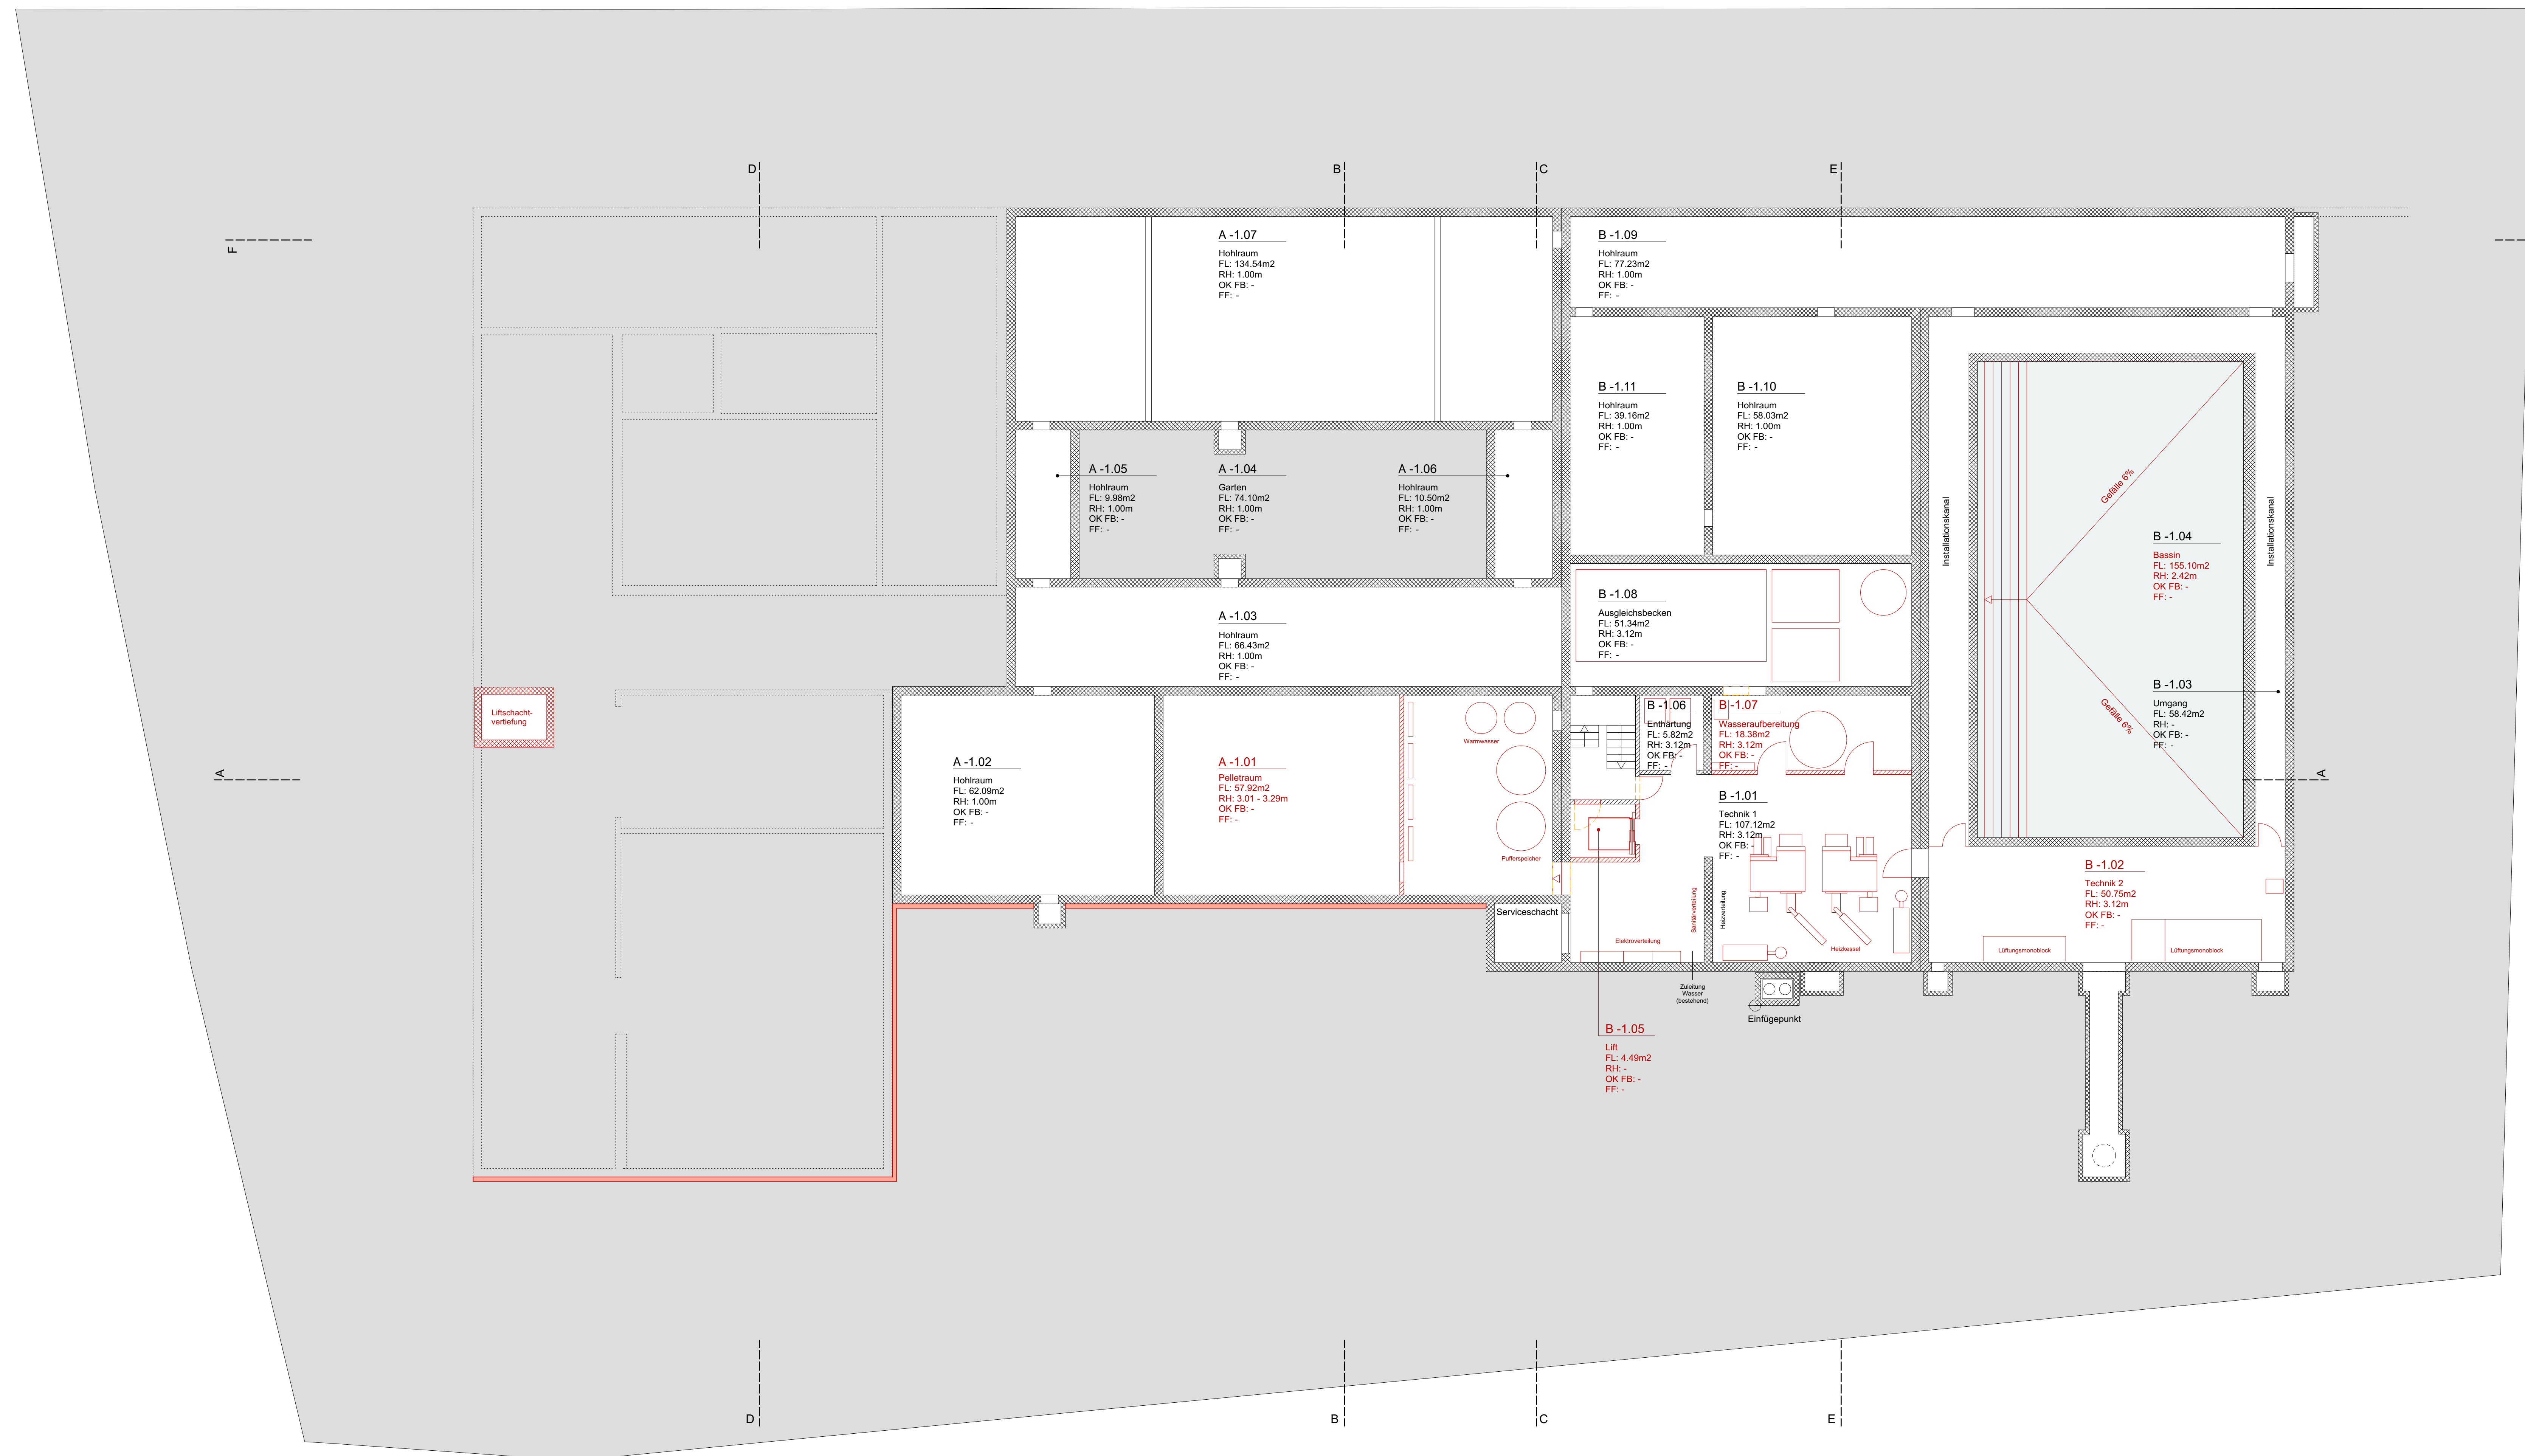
D B C E

F

A -1.07
Hohlraum
FL: 134.54m2
RH: 1.00m
OK FB: -
FF: -

B -1.09
Hohlraum
FL: 77.23m2
RH: 1.00m
OK FB: -
FF: -

B -1.11
Hohlraum
FL: 39.16m2
RH: 1.00m
OK FB: -
FF: -

B -1.10
Hohlraum
FL: 58.03m2
RH: 1.00m
OK FB: -
FF: -

A -1.05
Hohlraum
FL: 9.98m2
RH: 1.00m
OK FB: -
FF: -

A -1.04
Garten
FL: 74.10m2
RH: 1.00m
OK FB: -
FF: -

A -1.06
Hohlraum
FL: 10.50m2
RH: 1.00m
OK FB: -
FF: -

Installationskanal

Gefälle 6%

B -1.04
Bassin
FL: 155.10m2
RH: 2.42m
OK FB: -
FF: -

Installationskanal

B -1.08
Ausgleichsbecken
FL: 51.34m2
RH: 3.12m
OK FB: -
FF: -

A -1.03
Hohlraum
FL: 66.43m2
RH: 1.00m
OK FB: -
FF: -

B -1.03
Umgang
FL: 58.42m2
RH: -
OK FB: -
FF: -

Gefälle 6%

Liftschacht-vertiefung

A -1.02
Hohlraum
FL: 62.09m2
RH: 1.00m
OK FB: -
FF: -

A -1.01
Pelletraum
FL: 57.92m2
RH: 3.01 - 3.29m
OK FB: -
FF: -

Warmwasser

Pufferspeicher

B -1.06
Enthärtung
FL: 5.82m2
RH: 3.12m
OK FB: -
FF: -

B -1.07
Wasseraufbereitung
FL: 18.38m2
RH: 3.12m
OK FB: -
FF: -

B -1.01
Technik 1
FL: 107.12m2
RH: 3.12m
OK FB: -
FF: -

A A

B -1.02
Technik 2
FL: 50.75m2
RH: 3.12m
OK FB: -
FF: -

Serviceschacht

Elektroverteilung

Sanitärverteilung

Heizverteilung

Heizkessel

Lüftungsmonoblock

Lüftungsmonoblock

Zuleitung Wasser (bestehend)

Einfügepunkt

B -1.05
Lift
FL: 4.49m2
RH: -
OK FB: -
FF: -

D B C E